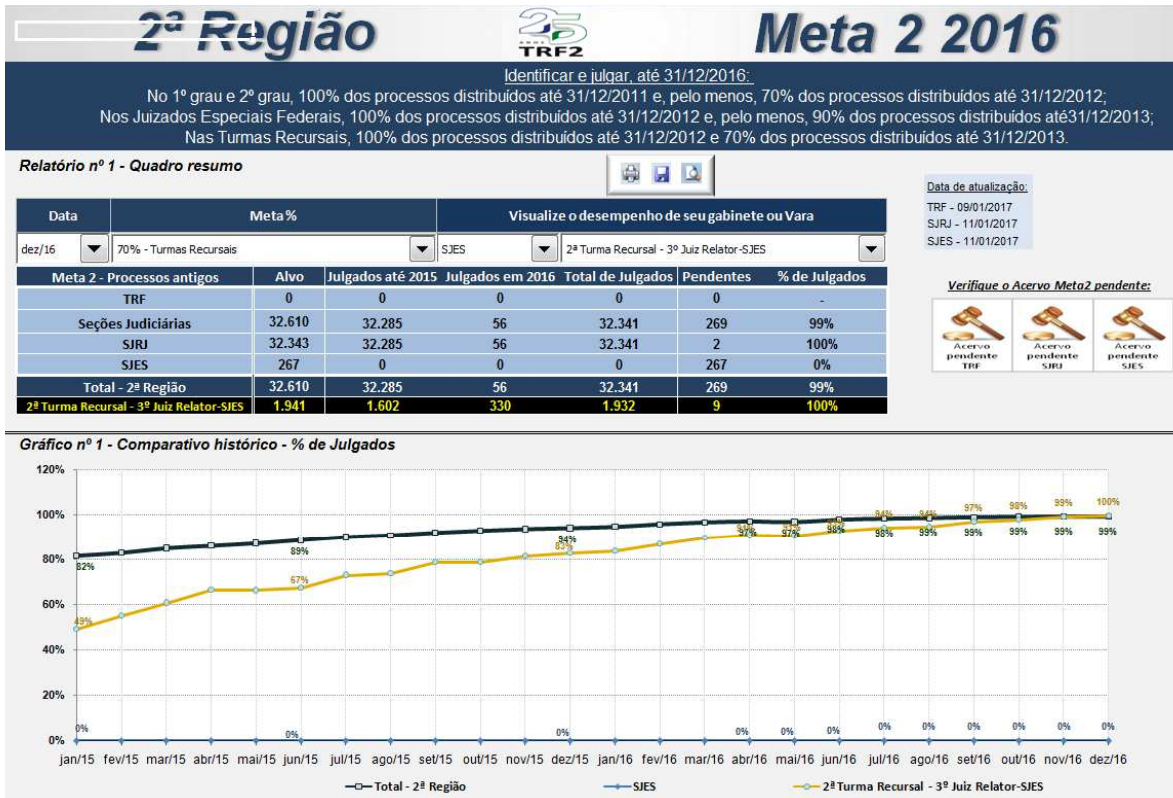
2ª Região

25 TRF2

Meta 2 2016

Identificar e julgar, até 31/12/2016:
No 1º grau e 2º grau, 100% dos processos distribuídos até 31/12/2011 e, pelo menos, 70% dos processos distribuídos até 31/12/2012;
Nos Juizados Especiais Federais, 100% dos processos distribuídos até 31/12/2012 e, pelo menos, 90% dos processos distribuídos até31/12/2013;
Nas Turmas Recursais, 100% dos processos distribuídos até 31/12/2012 e 70% dos processos distribuídos até 31/12/2013.

Relatório nº 1 - Quadro resumo

Data de atualização:
TRF - 09/01/2017
SJRJ - 11/01/2017
SJES - 11/01/2017

| Data | Meta% | Visualize o desempenho de seu gabinete ou Vara | |
|---|---|---|---|
| dez/16 | 70% - Turmas Recursais | SJES | 2ª Turma Recursal - 3º Juiz Relator-SJES |

| Meta 2 - Processos antigos | Alvo | Julgados até 2015 | Julgados em 2016 | Total de Julgados | Pendentes | % de Julgados |
|---|---|---|---|---|---|---|
| TRF | 0 | 0 | 0 | 0 | 0 | - |
| Seções Judiciárias | 32.610 | 32.285 | 56 | 32.341 | 269 | 99% |
| SJRJ | 32.343 | 32.285 | 56 | 32.341 | 2 | 100% |
| SJES | 267 | 0 | 0 | 0 | 267 | 0% |
| Total - 2ª Região | 32.610 | 32.285 | 56 | 32.341 | 269 | 99% |
| 2ª Turma Recursal - 3º Juiz Relator-SJES | 1.941 | 1.602 | 330 | 1.932 | 9 | 100% |

Verifique o Acervo Meta2 pendente:
Acervo pendente TRF
Acervo pendente SJRJ
Acervo pendente SJES

Gráfico nº 1 - Comparativo histórico - % de Julgados

120%
100%
80%
60%
40%
20%
0%

82% 89% 94% 97% 97% 98% 98% 99% 99% 99% 99%
49% 67% 83% 93% 93% 96% 94% 94% 97% 98% 99% 100%
0% 0% 0% 0% 0% 0% 0% 0% 0% 0% 0% 0%

jan/15 fev/15 mar/15 abr/15 mai/15 jun/15 jul/15 ago/15 set/15 out/15 nov/15 dez/15 jan/16 fev/16 mar/16 abr/16 mai/16 jun/16 jul/16 ago/16 set/16 out/16 nov/16 dez/16

Total - 2ª Região
SJES
2ª Turma Recursal - 3º Juiz Relator-SJES